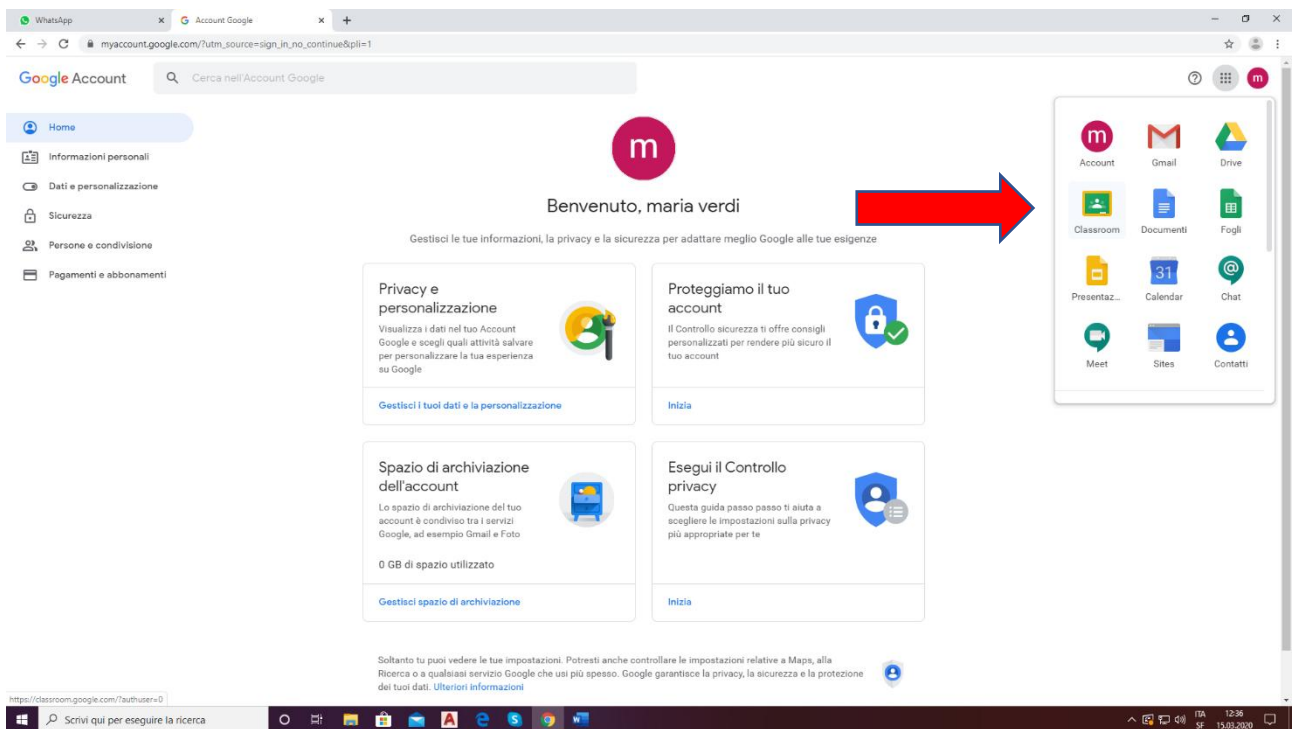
WhatsApp
Account Google
myaccount.google.com/?utm_source=sign_in_no_continue&pli=1

Google Account
Cerca nell'Account Google

Home
Informazioni personali
Dati e personalizzazione
Sicurezza
Persone e condivisione
Pagamenti e abbonamenti

m
Benvenuto, maria verdi
Gestisci le tue informazioni, la privacy e la sicurezza per adattare meglio Google alle tue esigenze

Privacy e personalizzazione
Visualizza i dati nel tuo Account Google e scegli quali attività salvare per personalizzare la tua esperienza su Google
Gestisci i tuoi dati e la personalizzazione

Proteggiamo il tuo account
Il Controllo sicurezza ti offre consigli personalizzati per rendere più sicuro il tuo account
Inizia

Spazio di archiviazione dell'account
Lo spazio di archiviazione del tuo account è condiviso tra i servizi Google, ad esempio Gmail e Foto
0 GB di spazio utilizzato
Gestisci spazio di archiviazione

Esegui il Controllo privacy
Questa guida passo passo ti aiuta a scegliere le impostazioni sulla privacy più appropriate per te
Inizia

Soltanto tu puoi vedere le tue impostazioni. Potresti anche controllare le impostazioni relative a Maps, alla Ricerca o a qualsiasi servizio Google che usi più spesso. Google garantisce la privacy, la sicurezza e la protezione dei tuoi dati. Ulteriori informazioni

m
Account
Gmail
Drive
Classroom
Documenti
Fogli
Presentaz...
31
Calendar
Chat
Meet
Sites
Contatti

https://classroom.google.com/?authuser=0
Scrivi qui per eseguire la ricerca
ITA SF
12:36
15.03.2020